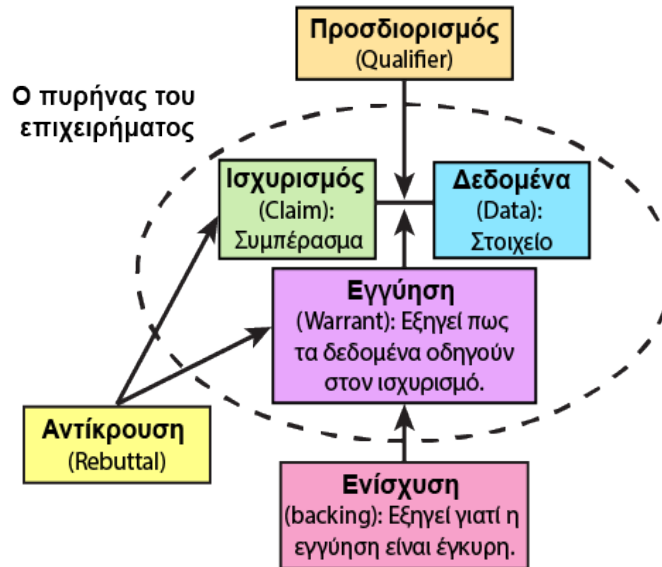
Προσδιορισμός
(Qualifier)

Ο πυρήνας του επιχειρήματος

Ισχυρισμός
(Claim):
Συμπέρασμα

Δεδομένα
(Data):
Στοιχείο

Εγγύηση
(Warrant): Εξηγεί πως τα δεδομένα οδηγούν στον ισχυρισμό.

Αντίκρουση
(Rebuttal)

Ενίσχυση
(backing): Εξηγεί γιατί η εγγύηση είναι έγκυρη.